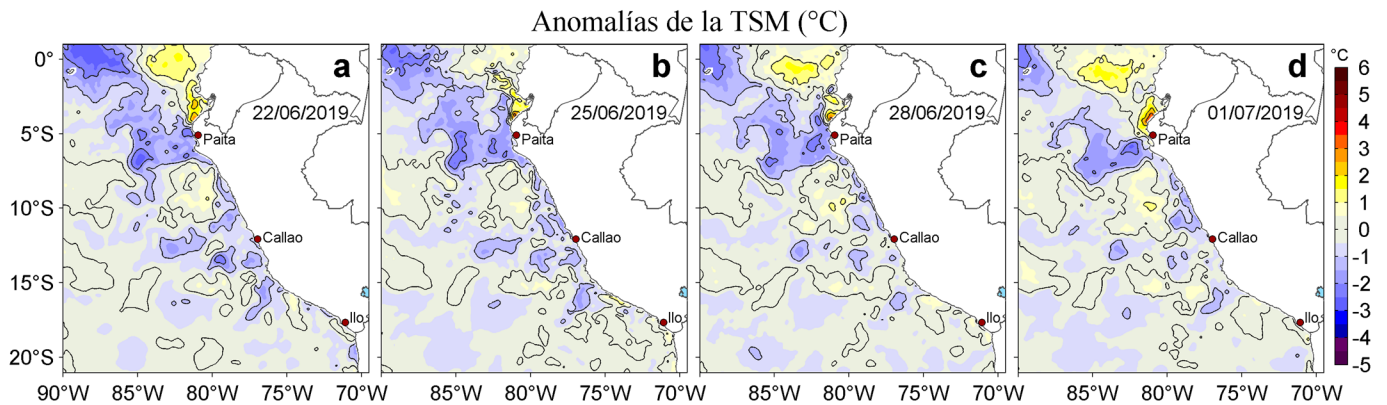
Anomalías de la TSM (°C)

0°
5°S
10°S
15°S
20°S

a
22/06/2019
Paita
Callao
Ilo

b
25/06/2019
Paita
Callao
Ilo

c
28/06/2019
Paita
Callao
Ilo

d
01/07/2019
Paita
Callao
Ilo

90°W 85°W 80°W 75°W 70°W
85°W 80°W 75°W 70°W
85°W 80°W 75°W 70°W
85°W 80°W 75°W 70°W

°C
6
5
4
3
2
1
0
-1
-2
-3
-4
-5